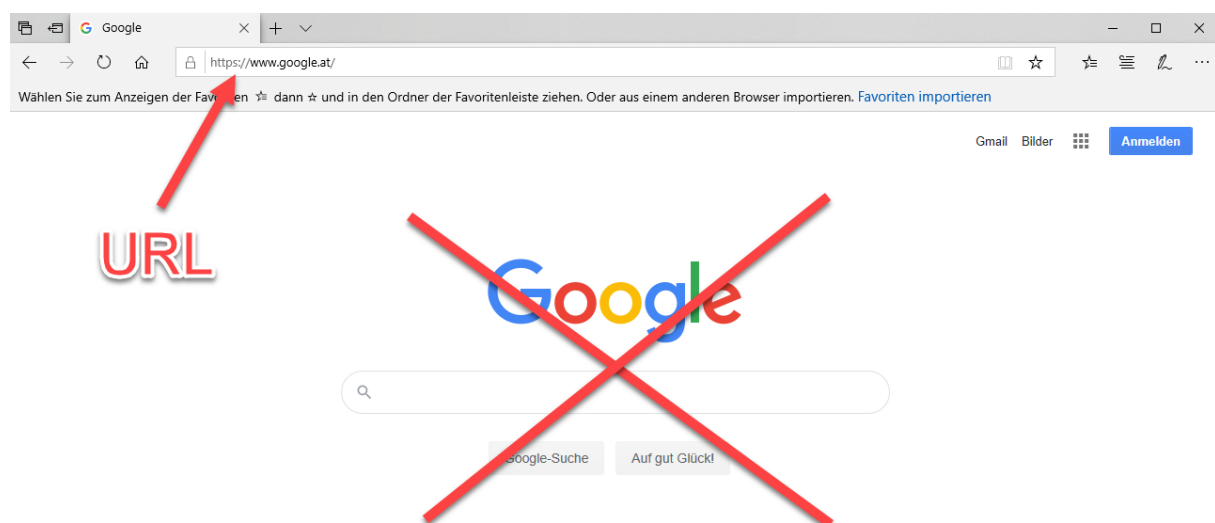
Google

https://www.google.at/

Wählen Sie zum Anzeigen der Fav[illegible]en dann und in den Ordner der Favoritenleiste ziehen. Oder aus einem anderen Browser importieren. Favoriten importieren

Gmail Bilder Anmelden

URL

Google

Google-Suche Auf gut Glück!